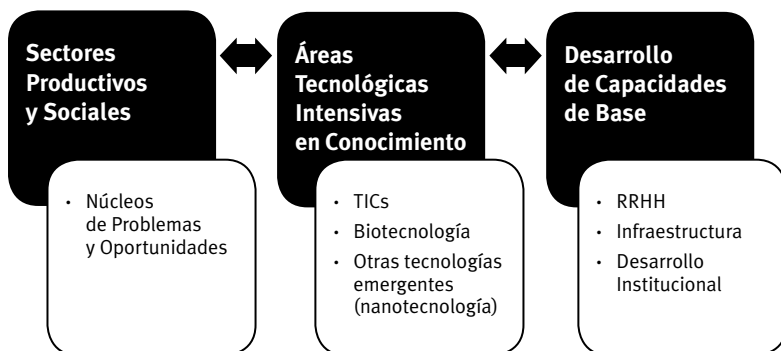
Sectores Productivos y Sociales

• Núcleos de Problemas y Oportunidades

Áreas Tecnológicas Intensivas en Conocimiento

• TICs
• Biotecnología
• Otras tecnologías emergentes (nanotecnología)

Desarrollo de Capacidades de Base

• RRHH
• Infraestructura
• Desarrollo Institucional